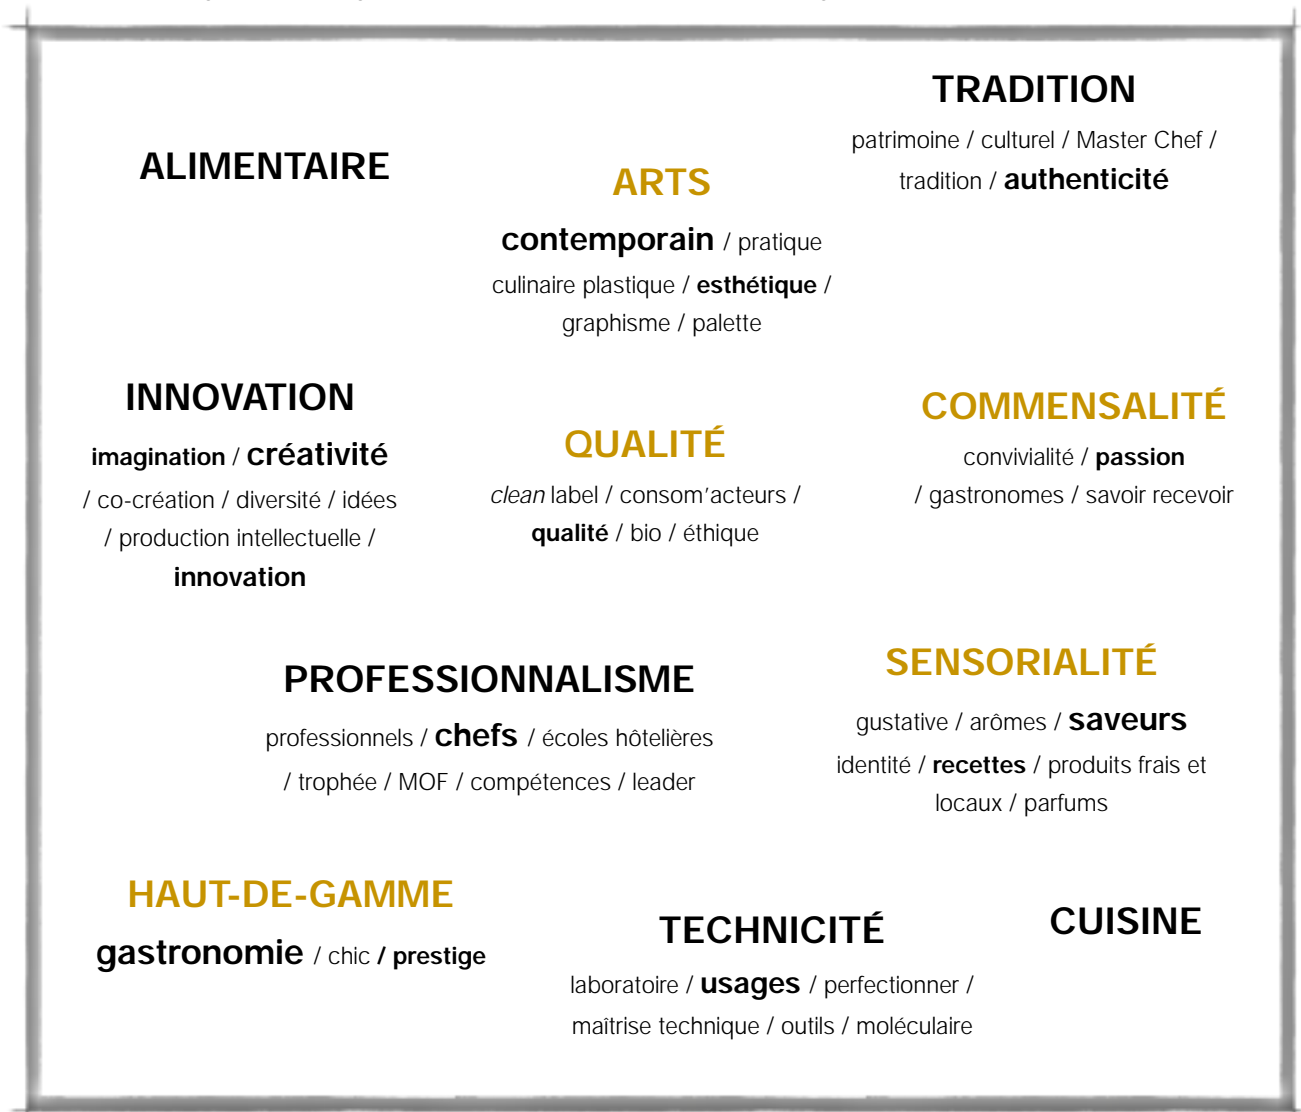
TRADITION
patrimoine / culturel / Master Chef / tradition / authenticité

ALIMENTAIRE

ARTS
contemporain / pratique culinaire plastique / esthétique / graphisme / palette

INNOVATION
imagination / créativité / co-création / diversité / idées / production intellectuelle / innovation

QUALITÉ
clean label / consom'acteurs / qualité / bio / éthique

COMMENSALITÉ
convivialité / passion / gastronomes / savoir recevoir

PROFESSIONNALISME
professionnels / chefs / écoles hôtelières / trophée / MOF / compétences / leader

SENSORIALITÉ
gustative / arômes / saveurs identité / recettes / produits frais et locaux / parfums

HAUT-DE-GAMME
gastronomie / chic / prestige

TECHNICITÉ
laboratoire / usages / perfectionner / maîtrise technique / outils / moléculaire

CUISINE